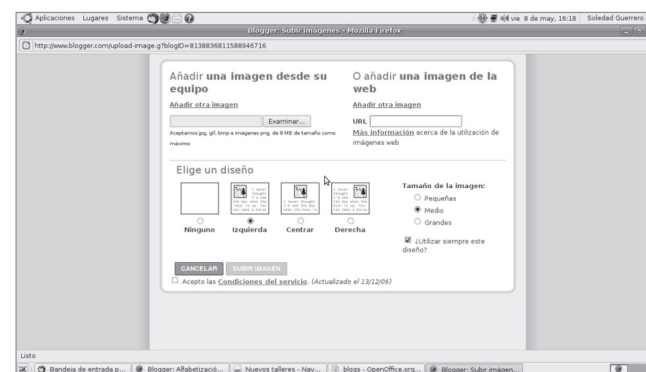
Aplicaciones Lugares Sistema
vie 8 de may, 16:18 Soledad Guerrero
Blogger: Subir imágenes - Mozilla Firefox
http://www.blogger.com/upload-image.g?blogID=8138836811588946716

Añadir **una imagen desde su equipo**
Añadir otra imagen
Examinar...
Aceptamos jpg, gif, bmp e imágenes png. de 8 MB de tamaño como máximo

O añadir **una imagen de la web**
Añadir otra imagen
URL
Más información acerca de la utilización de imágenes web

Elige un diseño
Ninguno
Izquierda
Centrar
Derecha

Tamaño de la imagen:
Pequeñas
Medio
Grandes
¿Utilizar siempre este diseño?

CANCELAR
SUBIR IMAGEN
Acepto las Condiciones del servicio. (Actualizado el 13/12/06)

Listo
Bandeja de entrada p...
Blogger: Alfabetizació...
Nuevos talleres - Nav...
blogs - OpenOffice.org...
Blogger: Subir imágen...